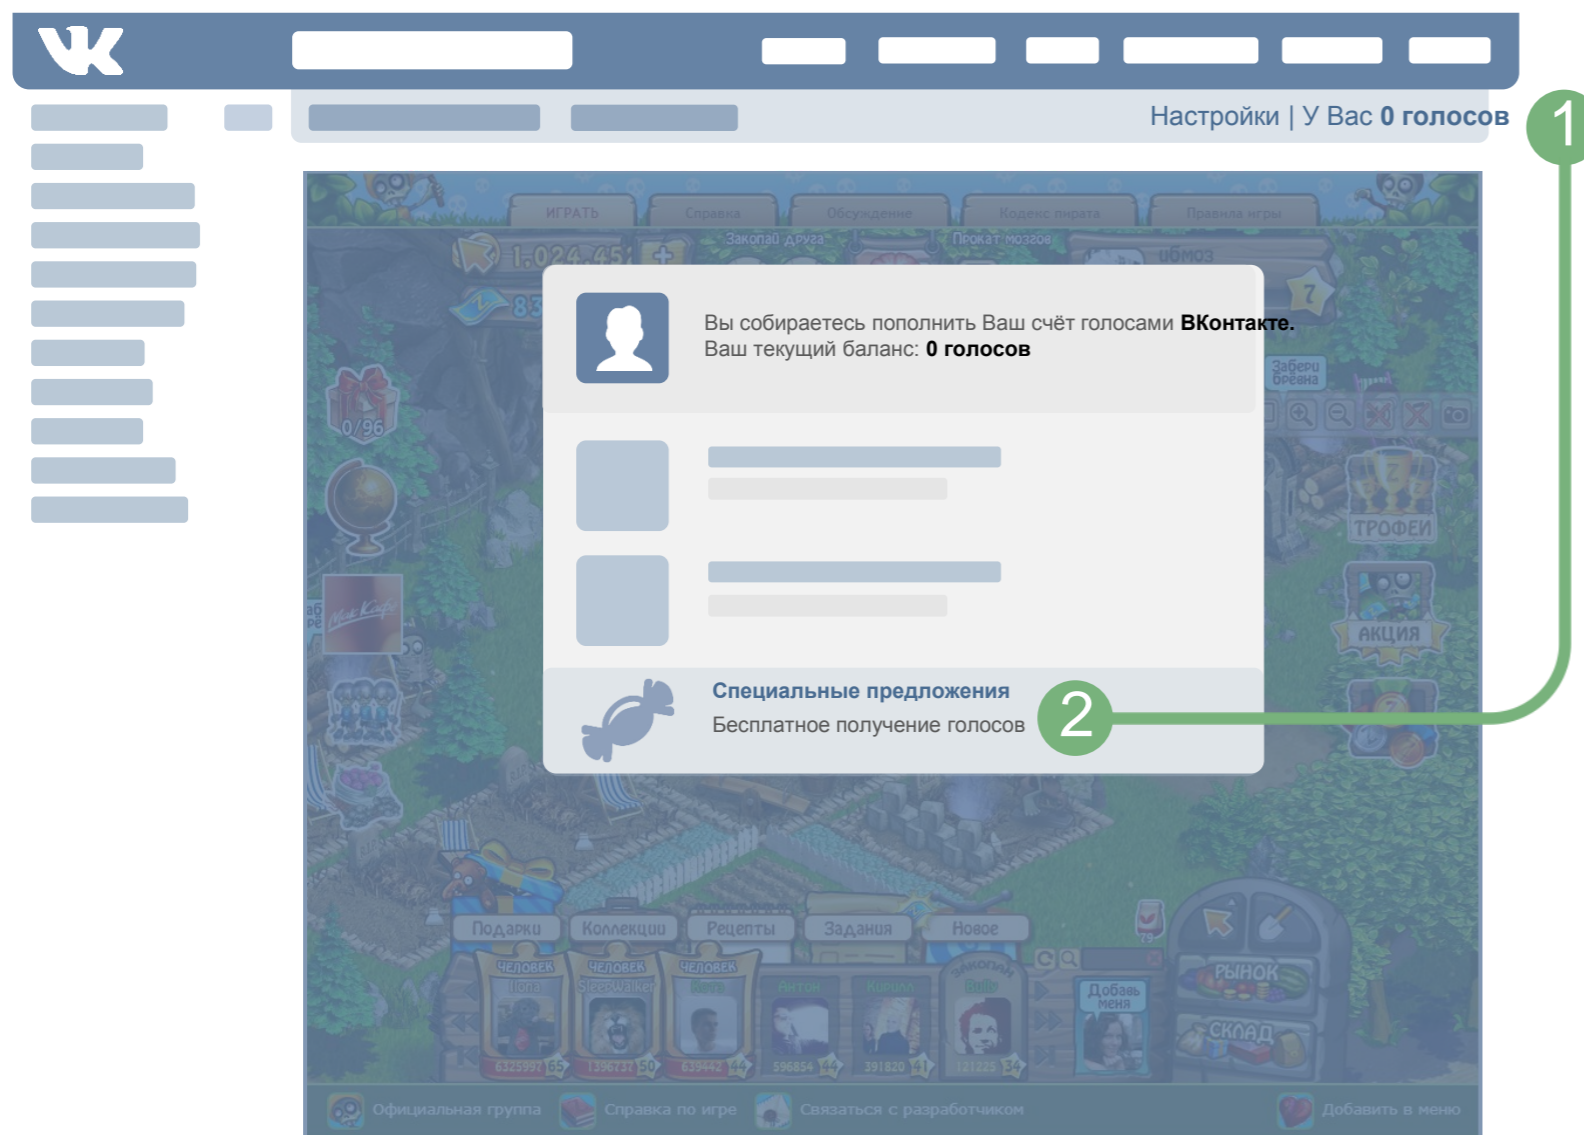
Настройки | У Вас **0 голосов**

1

ИГРАТЬ
Справка
Обсуждение
Кодекс пирата
Правила игры
Закопай друга
Прокат мозгов

Вы собираетесь пополнить Ваш счёт голосами **ВКонтакте.**
Ваш текущий баланс: **0 голосов**

Специальные предложения
Бесплатное получение голосов

2

0/96
ТРОФЕИ
АКЦИЯ
Подарки
Коллекции
Рецепты
Задания
Новое
РЫНОК
СКЛАД
Добавь меня

Официальная группа
Справка по игре
Связаться с разработчиком
Добавить в меню